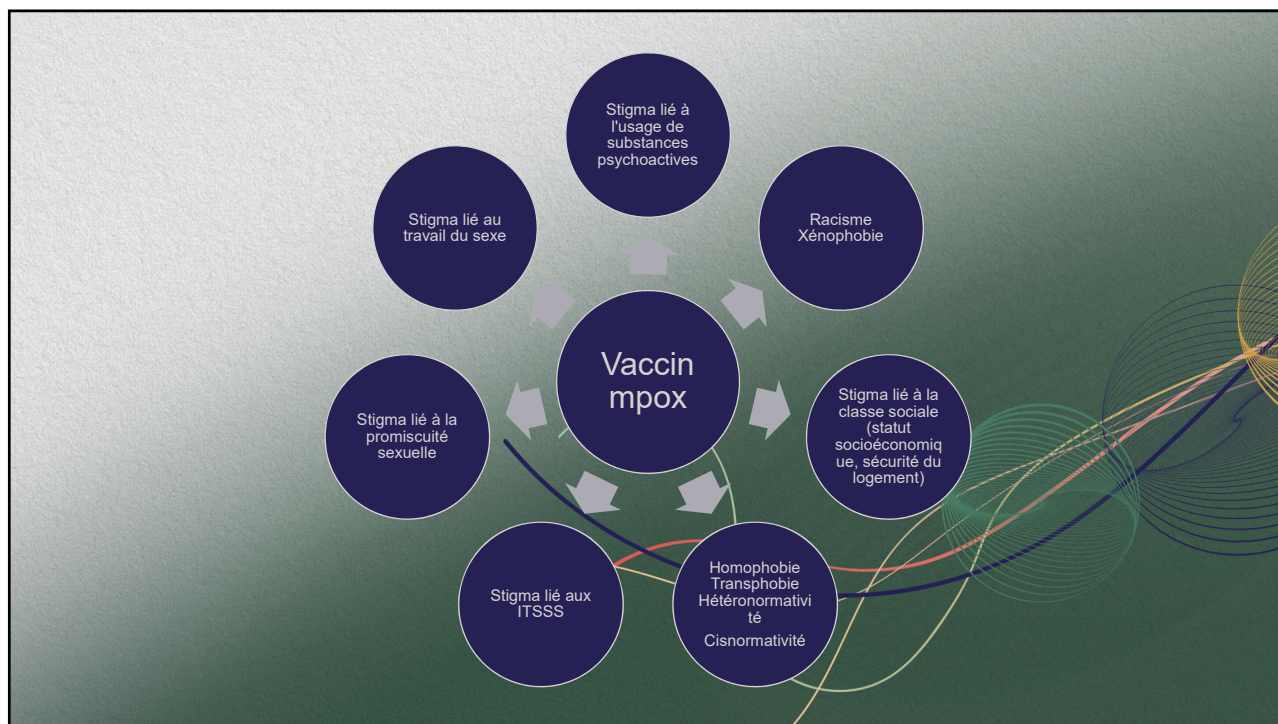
Stigma lié à l'usage de substances psychoactives

Racisme
Xénophobie

Stigma lié à la classe sociale (statut socioéconomique, sécurité du logement)

Homophobie
Transphobie
Hétéronormativité

Cisnormativité

Stigma lié aux ITSSS

Stigma lié à la promiscuité sexuelle

Stigma lié au travail du sexe

Vaccin mpox